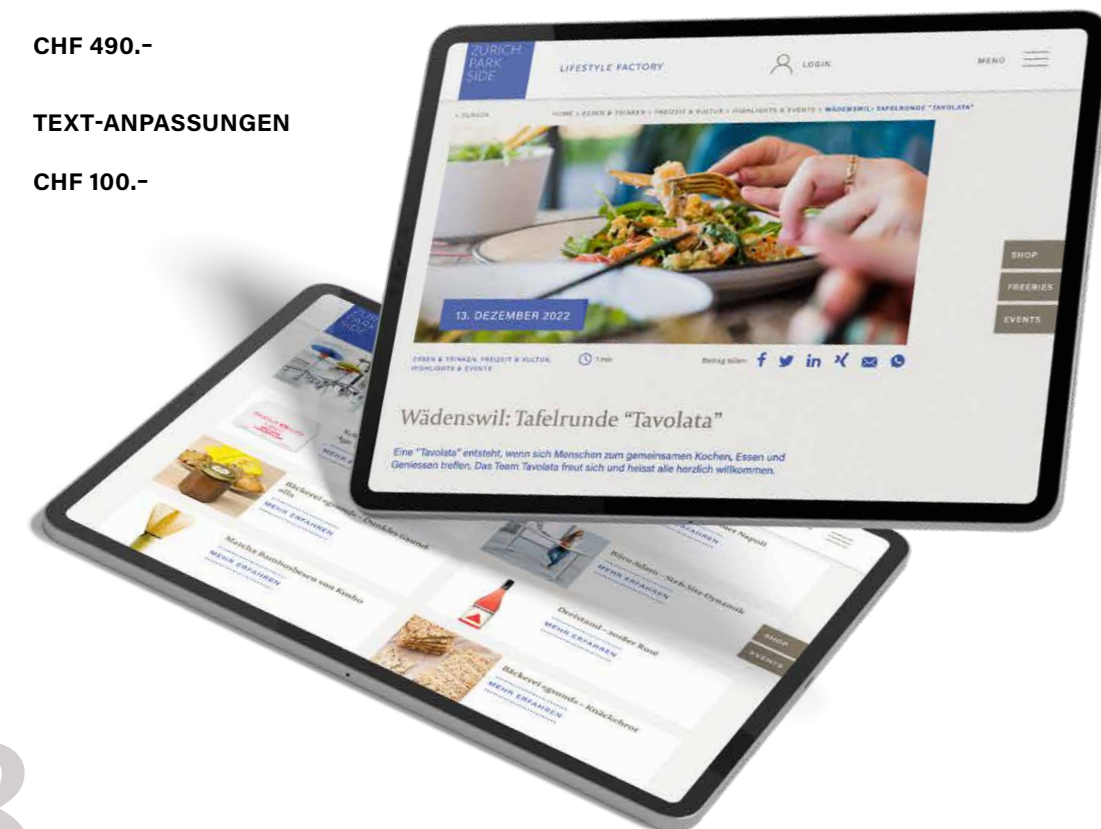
CHF 490.–

TEXT-ANPASSUNGEN

CHF 100.–

ZÜRICH PARK SIDE

LIFESTYLE FACTORY

LOGIN

MENÜ

< ZURÜCK

HOME > ESSEN & TRINKEN > FREIZEIT & KULTUR > HIGHLIGHTS & EVENTS > WÄDENSWIL: TAFELRUNDE "TAVOLATA"

13. DEZEMBER 2022

SHOP

FREEBIES

EVENTS

ESSEN & TRINKEN, FREIZEIT & KULTUR, HIGHLIGHTS & EVENTS

1 min

Beitrag teilen:

Wädenswil: Tafelrunde "Tavolata"

Eine "Tavolata" entsteht, wenn sich Menschen zum gemeinsamen Kochen, Essen und Geniessen treffen. Das Team Tavolata freut sich und heisst alle herzlich willkommen.

Bäckerei «gsunda» – Dunkles Gsund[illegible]

MEHR ERFAHREN

Matcha Bambusbesen von Kosho

MEHR ERFAHREN

Büro-Adam – Steh-Sitz-Dynamik

MEHR ERFAHREN

Dreistand – sorbet Rosé

MEHR ERFAHREN

Bäckerei «gsunda» – Knäckebrot

MEHR ERFAHREN

SHOP

EVENTS